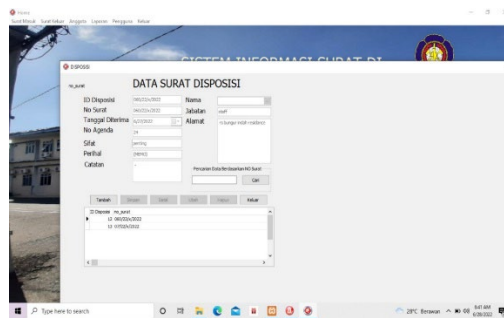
Home
Surat Masuk Surat Keluar Anggota Laporan Pengguna Keluar

SISTEM INFORMASI SURAT DI

DISPOSISI

no_surat

DATA SURAT DISPOSISI

ID Disposisi 080/DIS/2022
No Surat 080/DIS/2022
Tanggal Diterima 6/7/2022
No Agenda 14
Sifat penting
Perihal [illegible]
Catatan

Nama
Jabatan staff
Alamat m.bungo kalah residence

Pencarian Data Berdasarkan NO Surat
Cari

Tambah Simpan Batal Ubah Hapus Keluar

| ID Disposisi | no_surat |
|---|---|
| 12 | 080/DIS/2022 |
| 13 | 077/DIS/2022 |

Type here to search

28°C Berawan 9:41 AM 6/28/2022